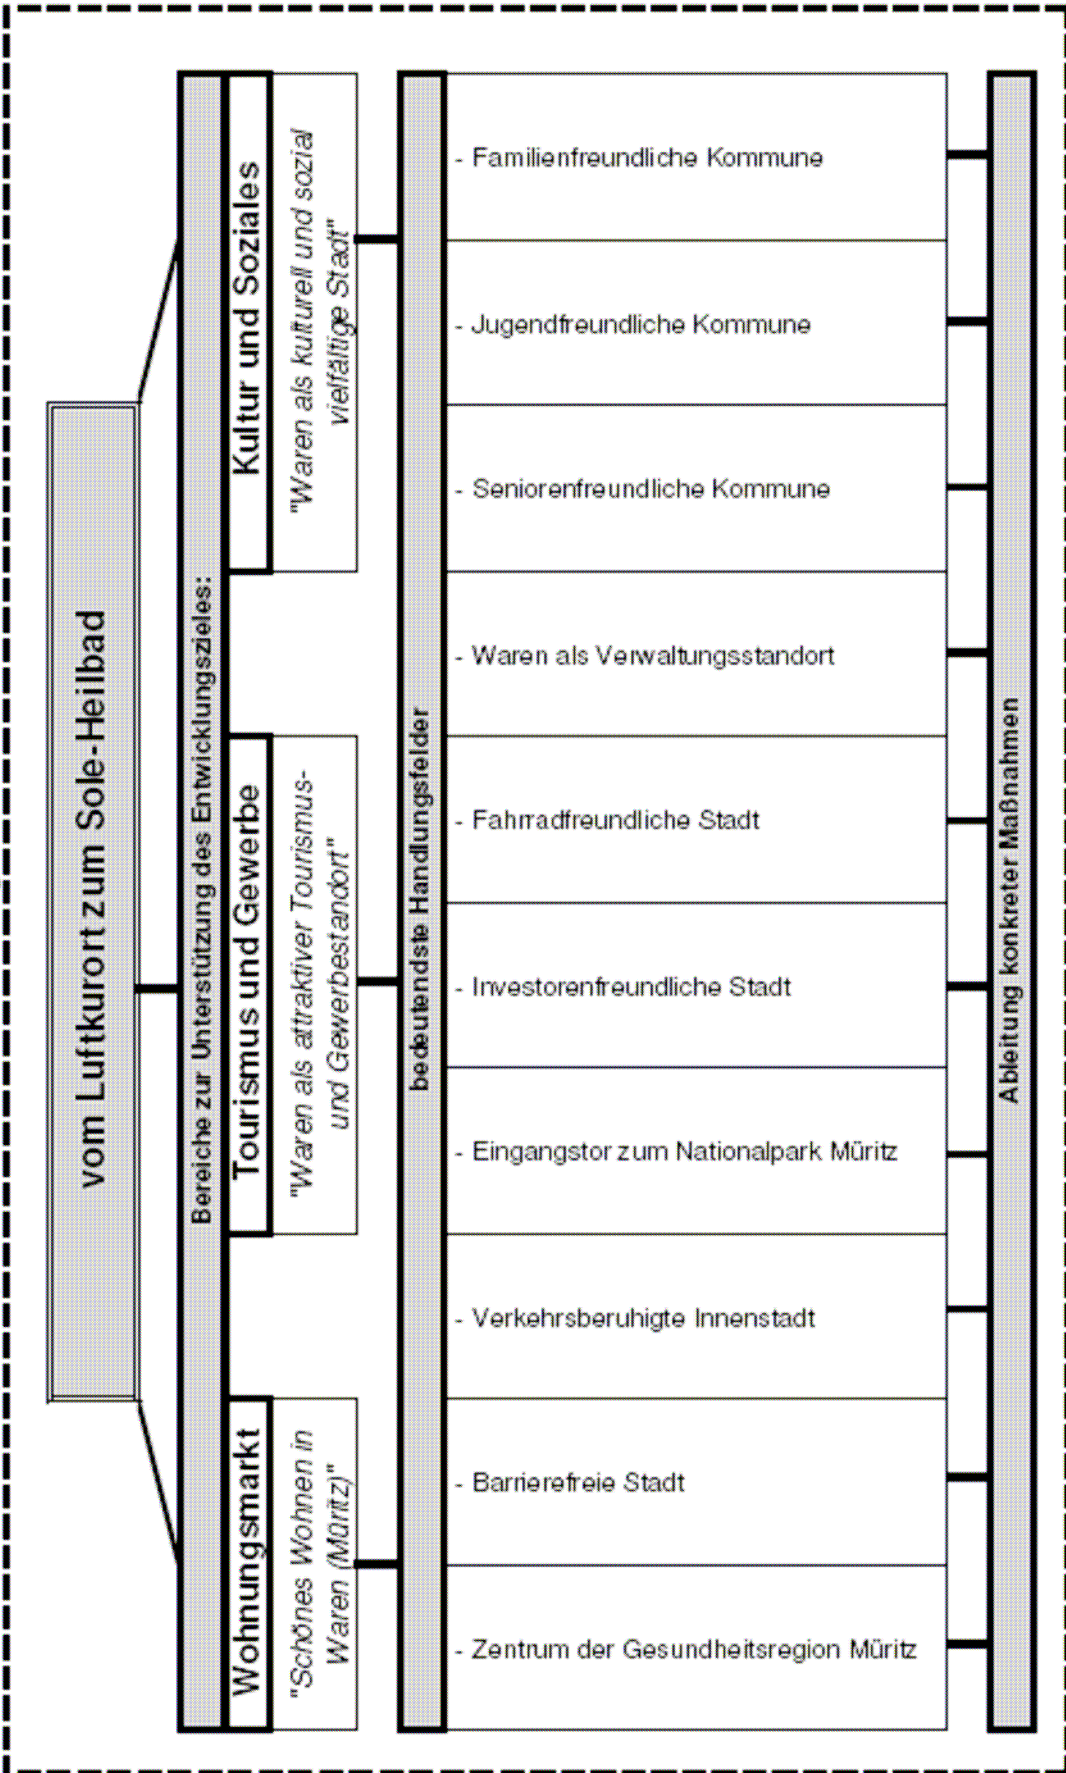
vom Luftkurort zum Sole-Heilbad

Bereiche zur Unterstützung des Entwicklungszieles:

Wohnungsmarkt
"Schönes Wohnen in Waren (Müritz)"

Tourismus und Gewerbe
"Waren als attraktiver Tourismus- und Gewerbestandort"

Kultur und Soziales
"Waren als kulturell und sozial vielfältige Stadt"

bedeutendste Handlungsfelder

- Zentrum der Gesundheitsregion Müritz
- Barrierefreie Stadt
- Verkehrsberuhigte Innenstadt
- Eingangstor zum Nationalpark Müritz
- Investorenfreundliche Stadt
- Fahrradfreundliche Stadt
- Waren als Verwaltungsstandort
- Seniorenfreundliche Kommune
- Jugendfreundliche Kommune
- Familienfreundliche Kommune

Ableitung konkreter Maßnahmen